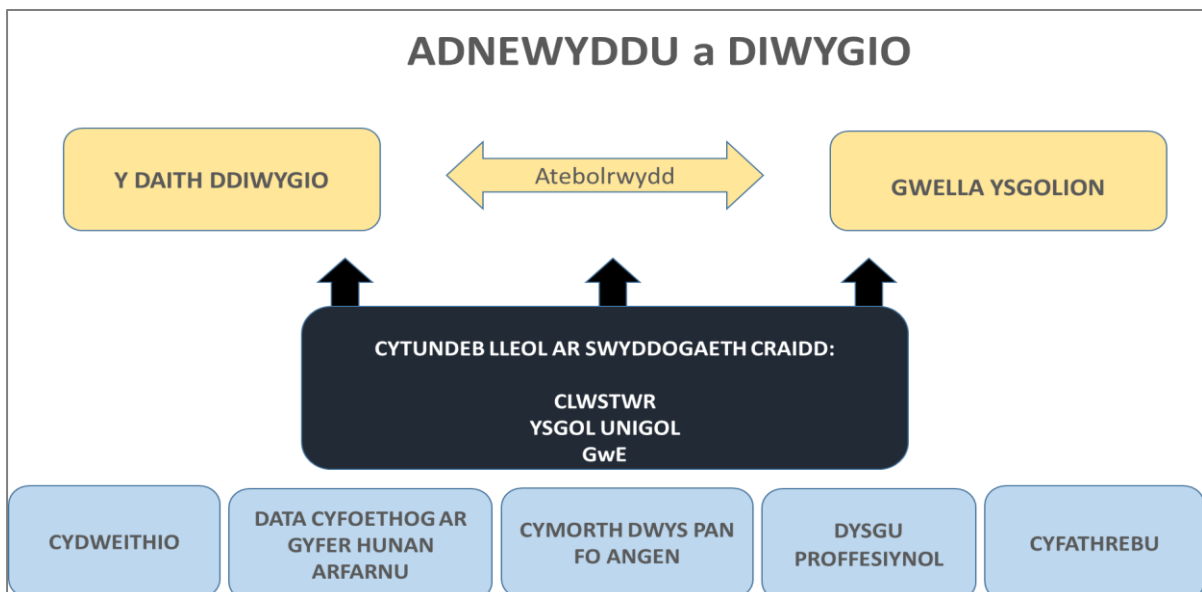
ADNEWYDDU a DIWYGIO

Y DAITH DDIWYGIO

Atebolrwydd

GWELLA YSGOLION

CYTUNDEB LLEOL AR SWYDDOGAETH CRAIDD:

CLWSTWR
YSGOL UNIGOL
GwE

CYDWEITHIO

DATA CYFOETHOG AR GYFER HUNAN ARFARNU

CYMORTH DWYS PAN FO ANGEN

DYSGU PROFFESIYNOL

CYFATHREBU